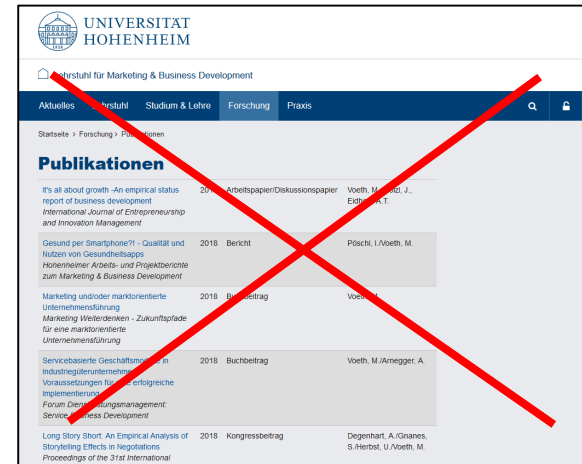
UNIVERSITÄT HOHENHEIM

Lehrstuhl für Marketing & Business Development

Aktuelles Lehrstuhl Studium & Lehre Forschung Praxis

Startseite > Forschung > Publikationen

Publikationen

| | | | |
|---|---|---|---|
| It's all about growth -An empirical status report of business development *International Journal of Entrepreneurship and Innovation Management* | 20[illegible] | Arbeitspapier/Diskussionspapier | Voeth, M./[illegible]tzl, J., Eidh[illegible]r, T. |
| Gesund per Smartphone?! - Qualität und Nutzen von Gesundheitsapps *Hohenheimer Arbeits- und Projektberichte zum Marketing & Business Development* | 2018 | Bericht | Pöschl, I./Voeth, M. |
| Marketing und/oder marktorientierte Unternehmensführung *Marketing Weiterdenken - Zukunftspfade für eine marktorientierte Unternehmensführung* | 2018 | Buchbeitrag | Voeth, M. |
| Servicebasierte Geschäftsmodelle in industriegüterunternehmen - Voraussetzungen für eine erfolgreiche Implementierung *Forum Dienstleistungsmanagement: Service Business Development* | 2018 | Buchbeitrag | Voeth, M./Arnegger, A. |
| Long Story Short: An Empirical Analysis of Storytelling Effects in Negotiations *Proceedings of the 31st International* | 2018 | Kongressbeitrag | Degenhart, A./Gnanes, S./Herbst, U./Voeth, M. |